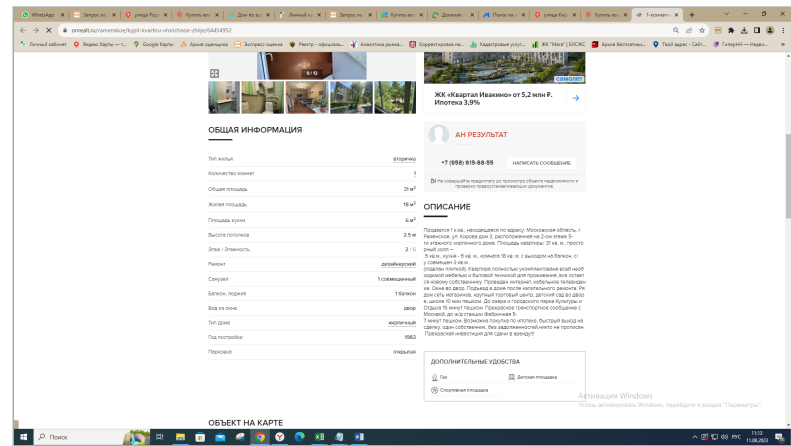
WhatsApp | Запрос на | улица Роди | Купить ква | Дом по адр | Личный ка | Запрос на | Купить ква | Документ | Поиск на к | улица Кост | Купить ква | 1-комнатн | +

onrealt.ru/ramenskoe/kupit-kvartiru-vtorichnoe-zhilje/64454852

Личный кабинет | Яндекс Карты — т... | Google Карты | Архив оценщика | Экспресс-оценка | Реестр - официаль... | Аналитика рынка... | Корректировка на... | Кадастровые услуг... | ЖК "Мега" | БЮСЖС | Архив бесплатных... | Твой адрес - Сайт... | Гиперлит — Недви...

9 / 12

самолет

ЖК «Квартал Ивакино» от 5,2 млн ₽. Ипотека 3,9%

ОБЩАЯ ИНФОРМАЦИЯ

| | |
|---|---|
| Тип жилья | вторичка |
| Количество комнат | 1 |
| Общая площадь | 31 м² |
| Жилая площадь | 18 м² |
| Площадь кухни | 6 м² |
| Высота потолков | 2.5 м |
| Этаж / Этажность | 2 / 5 |
| Ремонт | дизайнерский |
| Санузел | 1 совмещенный |
| Балкон, лоджия | 1 балкон |
| Вид из окна | двор |
| Тип дома | кирпичный |
| Год постройки | 1983 |
| Парковка | открытая |

АН РЕЗУЛЬТАТ

+7 (958) 615-88-55

НАПИСАТЬ СООБЩЕНИЕ

Не совершайте предоплату до просмотра объекта недвижимости и проверки правоустанавливающих документов.

ОПИСАНИЕ

Продается 1 к.кв., находящаяся по адресу: Московская область, г. Раменское, ул. Кирова дом 3, расположенная на 2-ом этаже 5-ти этажного кирпичного дома. Площадь квартиры: 31 кв. м., простой ремонт —
5 кв.м., кухня - 6 кв. м., комната 18 кв. м. с выходом на балкон, с/у совмещен 3 кв.м.
отделан плиткой). Квартира полностью укомплектована всей необходимой мебелью и бытовой техникой для проживания, все остается новому собственнику. Проведен интернет, кабельное телевидение. Окна во двор. Подъезд в доме после капитального ремонта. Рядом сеть магазинов, крупный торговый центр, детский сад во дворе, школа 10 мин пешком. До озера и городского парка Культуры и Отдыха 15 минут пешком. Прекрасное транспортное сообщение с Москвой, до ж/д станции Фабричная 5-
7 минут пешком. Возможна покупка по ипотеке, быстрый выход на сделку, один собственник, без задолженностей,никто не прописан. Прекрасная инвестиция для сдачи в аренду!!

ДОПОЛНИТЕЛЬНЫЕ УДОБСТВА

Газ | Детская площадка
Спортивная площадка

ОБЪЕКТ НА КАРТЕ

Активация Windows
Чтобы активировать Windows, перейдите в раздел "Параметры".

Поиск

РУС 11:13 11.08.2023